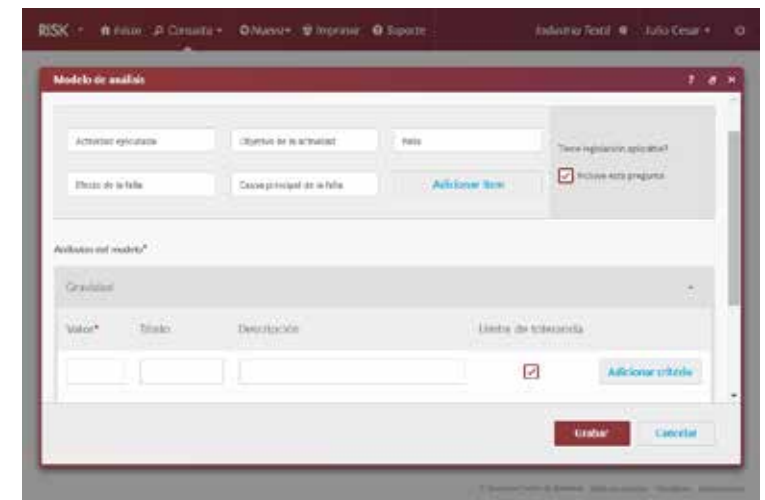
RISK · Inicio Consulta · Nuevo · Imprimir Soporte Industria Textil Julio Cesar ·

Modelo de análisis ? ×

Actividad ejecutada
Objetivo de la actividad
Falla
Efecto de la falla
Causa principal de la falla
Adicionar ítem

¿Tiene legislación aplicable?
Incluye esta pregunta

Atributos del modelo*

Gravidad

Valor* Título Descripción Límite de tolerancia

Adicionar criterio

Grabar Cancelar

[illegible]